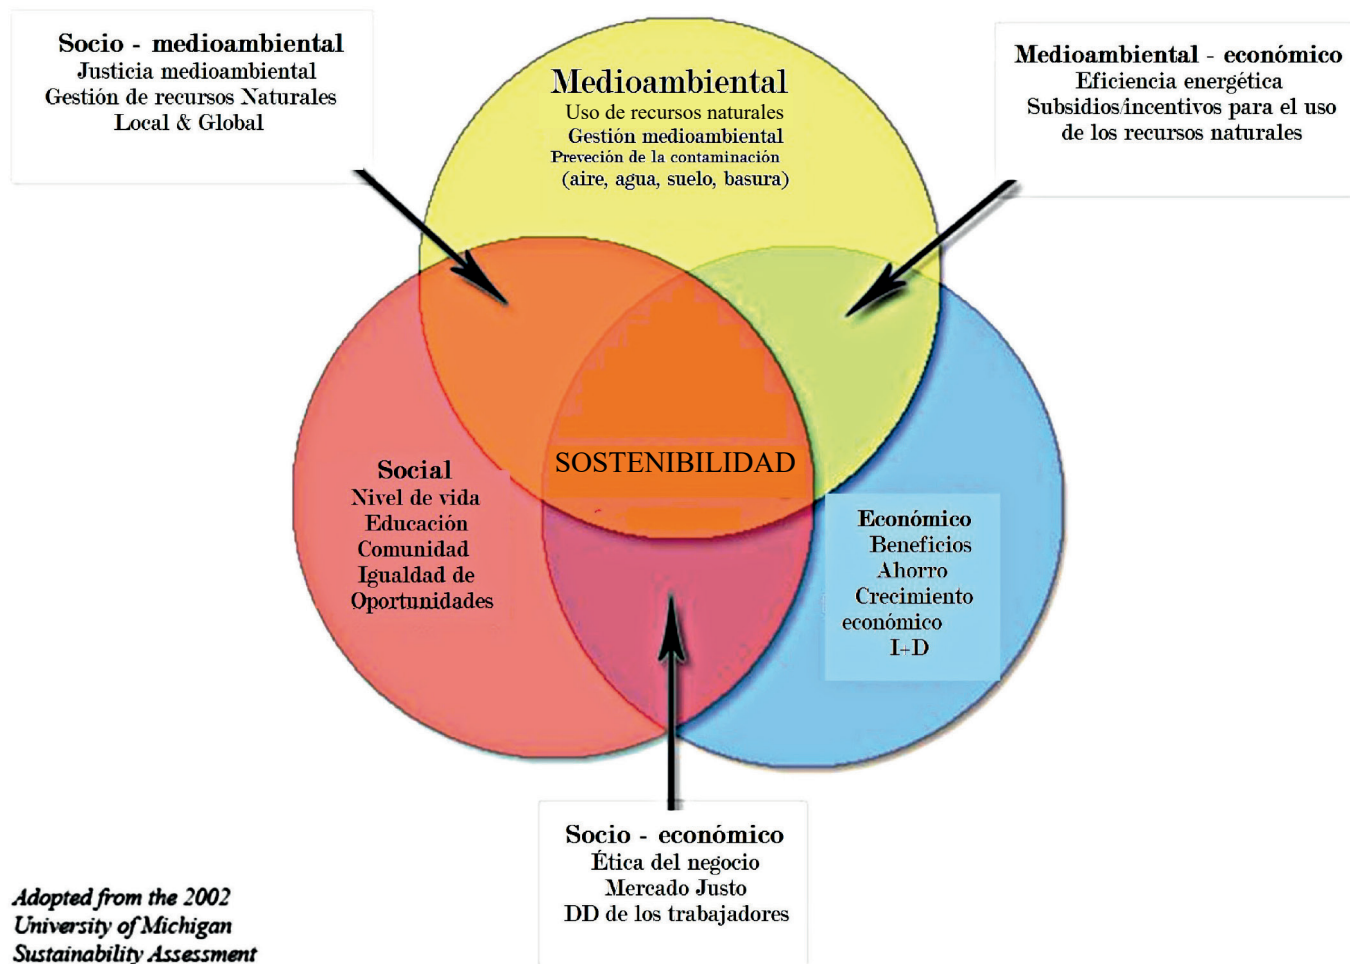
Socio - medioambiental
Justicia medioambiental
Gestión de recursos Naturales
Local & Global

Medioambiental
Uso de recursos naturales
Gestión medioambiental
Preveción de la contaminación
(aire, agua, suelo, basura)

Medioambiental - económico
Eficiencia energética
Subsidios/incentivos para el uso de los recursos naturales

Social
Nivel de vida
Educación
Comunidad
Igualdad de Oportunidades

SOSTENIBILIDAD

Económico
Beneficios
Ahorro
Crecimiento económico
I+D

Socio - económico
Ética del negocio
Mercado Justo
DD de los trabajadores

Adopted from the 2002
University of Michigan
Sustainability Assessment